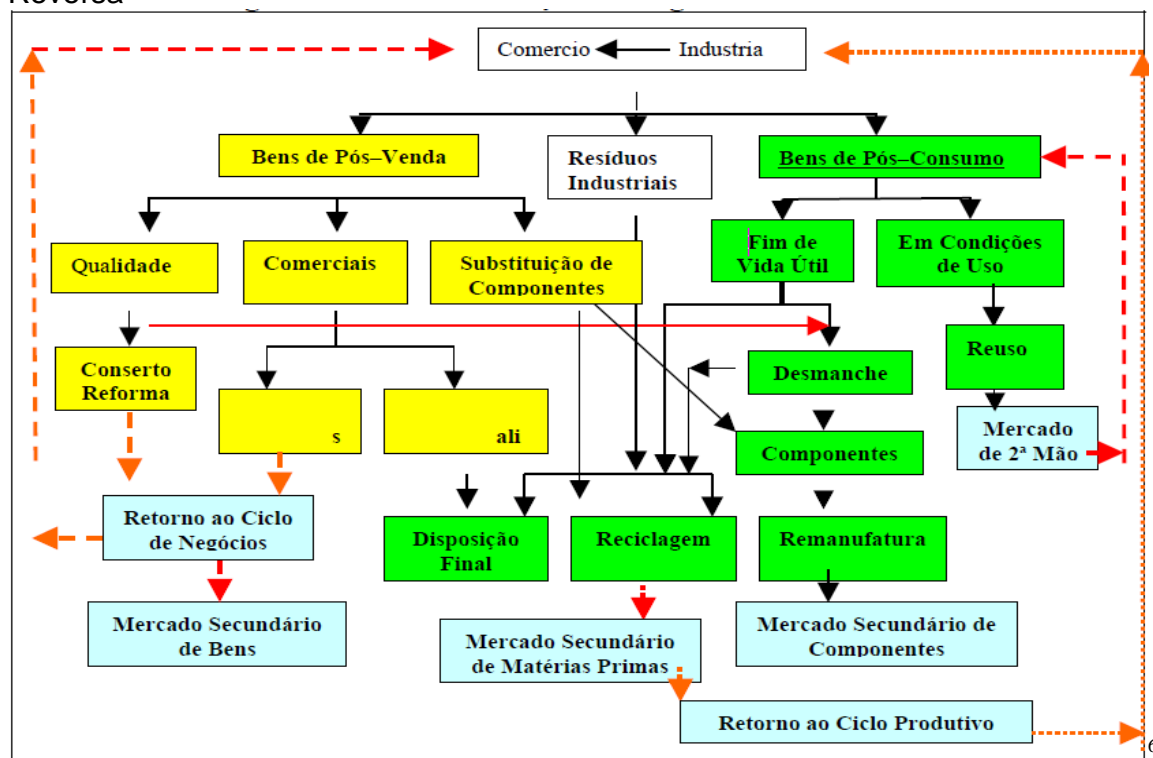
Reversa

Comercio Industria

Bens de Pós–Venda

Resíduos Industriais

Bens de Pós–Consumo

Qualidade

Comerciais

Substituição de Componentes

Fim de Vida Útil

Em Condições de Uso

Conserto Reforma

s

ali

Desmanche

Reuso

Mercado de 2ª Mão

Componentes

Retorno ao Ciclo de Negócios

Disposição Final

Reciclagem

Remanufatura

Mercado Secundário de Bens

Mercado Secundário de Matérias Primas

Mercado Secundário de Componentes

Retorno ao Ciclo Produtivo

6